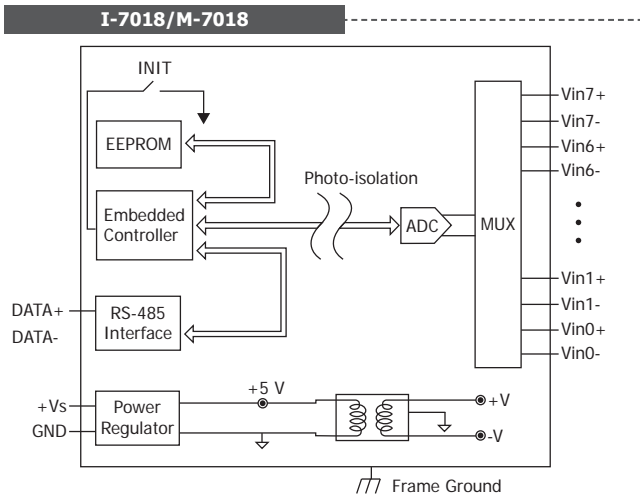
I-7018/M-7018

INIT

EEPROM

Photo-isolation

Embedded Controller

ADC

MUX

Vin7+
Vin7-
Vin6+
Vin6-
Vin1+
Vin1-
Vin0+
Vin0-

DATA+
DATA-

RS-485 Interface

+Vs
GND

Power Regulator

+5 V

+V
-V

Frame Ground